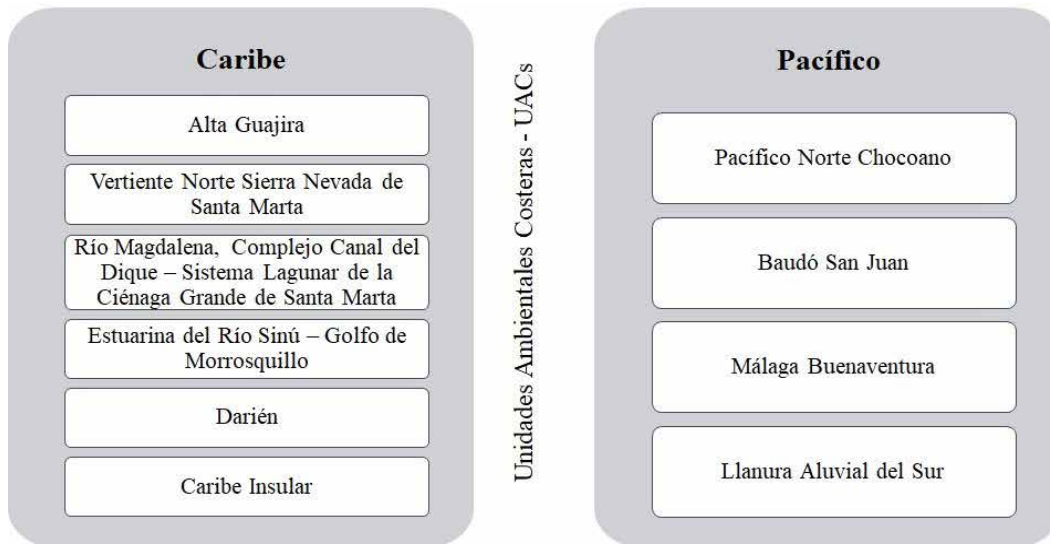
Caribe

Alta Guajira

Vertiente Norte Sierra Nevada de Santa Marta

Río Magdalena, Complejo Canal del Dique – Sistema Lagunar de la Ciénaga Grande de Santa Marta

Estuarina del Río Sinú – Golfo de Morrosquillo

Darién

Caribe Insular

Unidades Ambientales Costeras - UACs

Pacífico

Pacífico Norte Chocoano

Baudó San Juan

Málaga Buenaventura

Llanura Aluvial del Sur